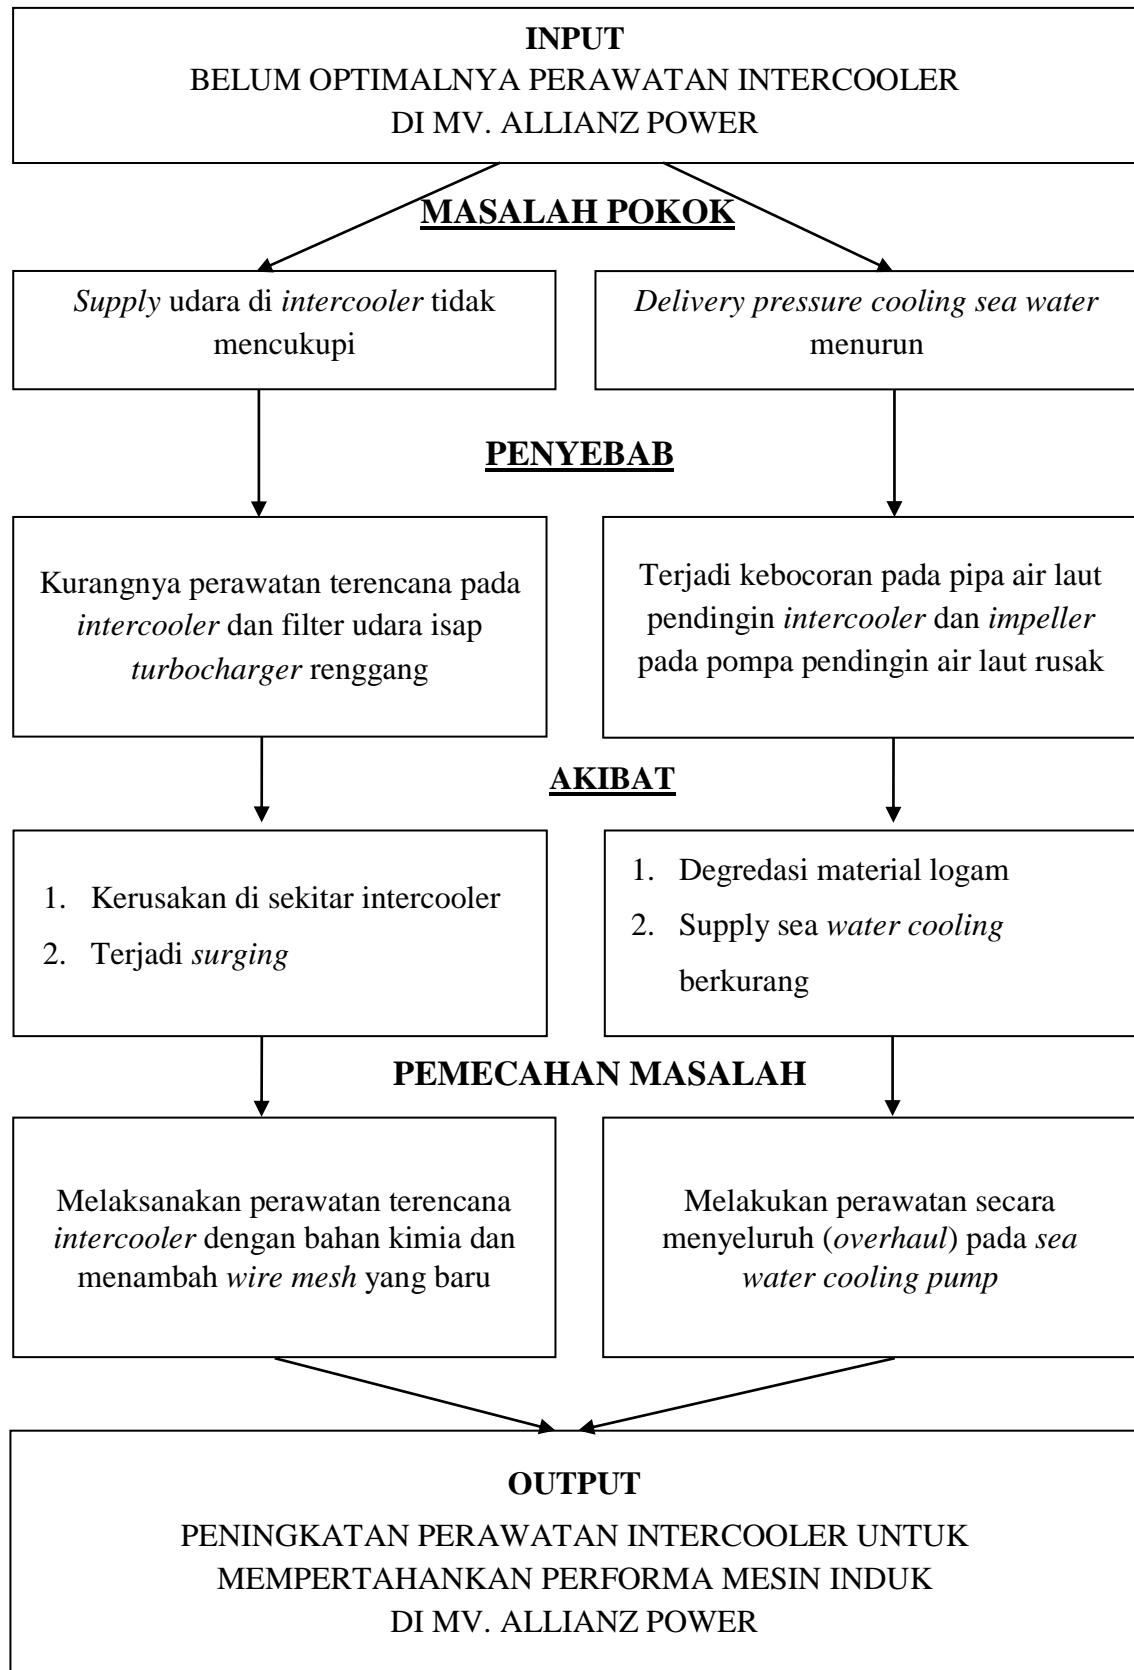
INPUT
BELUM OPTIMALNYA PERAWATAN INTERCOOLER DI MV. ALLIANZ POWER

MASALAH POKOK

Supply udara di intercooler tidak mencukupi

Delivery pressure cooling sea water menurun

PENYEBAB

Kurangnya perawatan terencana pada intercooler dan filter udara isap turbocharger renggang

Terjadi kebocoran pada pipa air laut pendingin intercooler dan impeller pada pompa pendingin air laut rusak

AKIBAT

1. Kerusakan di sekitar intercooler
2. Terjadi surging

1. Degredasi material logam
2. Supply sea water cooling berkurang

PEMECAHAN MASALAH

Melaksanakan perawatan terencana intercooler dengan bahan kimia dan menambah wire mesh yang baru

Melakukan perawatan secara menyeluruh (overhaul) pada sea water cooling pump

OUTPUT
PENINGKATAN PERAWATAN INTERCOOLER UNTUK MEMPERTAHANKAN PERFORMA MESIN INDUK DI MV. ALLIANZ POWER